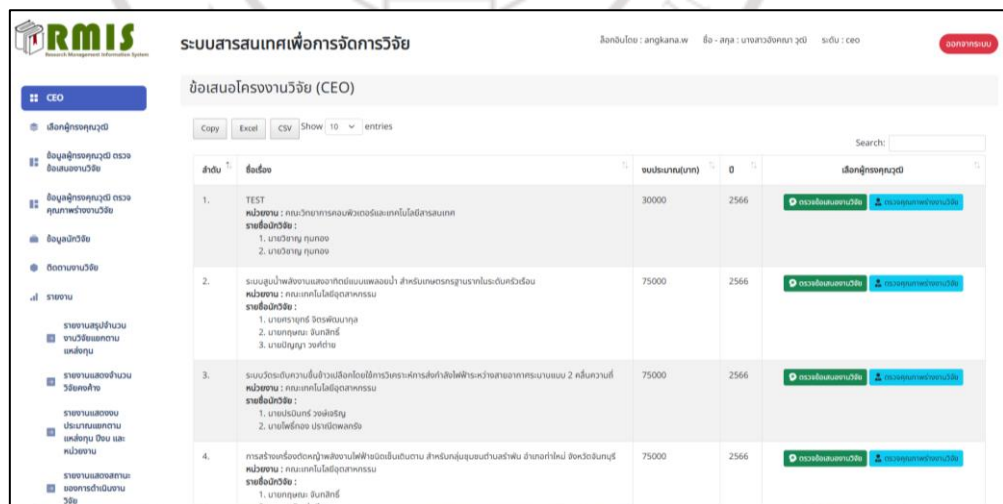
RMIS
Research Management Information System

ระบบสารสนเทศเพื่อการจัดการวิจัย

ล็อคอินโดย : angkana.w ชื่อ - สกุล : นางสาวอังคณา วุฒิ ระดับ : ceo

ออกจากระบบ

CEO
เลือกผู้ทรงคุณวุฒิ
ข้อมูลผู้ทรงคุณวุฒิ ตรวจข้อเสนองานวิจัย
ข้อมูลผู้ทรงคุณวุฒิ ตรวจคุณภาพร่างงานวิจัย
ข้อมูลนักวิจัย
ติดตามงานวิจัย
รายงาน
รายงานสรุปจำนวนงานวิจัยแยกตามแหล่งทุน
รายงานแสดงจำนวนวิจัยคงค้าง
รายงานแสดงงบประมาณแยกตามแหล่งทุน ปีงบ และหน่วยงาน
รายงานแสดงสถานะของการดำเนินงานวิจัย

ข้อเสนอโครงงานวิจัย (CEO)

Copy Excel CSV Show 10 entries

Search:

| ลำดับ | ชื่อเรื่อง | งบประมาณ(บาท) | ปี | เลือกผู้ทรงคุณวุฒิ |
|---|---|---|---|---|
| 1. | TEST<br>หน่วยงาน : คณะวิทยาการคอมพิวเตอร์และเทคโนโลยีสารสนเทศ<br>รายชื่อนักวิจัย :<br>1. นายวิชาญ ทุมทอง<br>2. นายวิชาญ ทุมทอง | 30000 | 2566 | ตรวจข้อเสนองานวิจัย ตรวจคุณภาพร่างงานวิจัย |
| 2. | ระบบสูบน้ำพลังงานแสงอาทิตย์แบบแพลอยน้ำ สำหรับเกษตรกรฐานรากในระดับครัวเรือน<br>หน่วยงาน : คณะเทคโนโลยีอุตสาหกรรม<br>รายชื่อนักวิจัย :<br>1. นายศราวุทธ์ จิตรพัฒนากุล<br>2. นายทฤษฎา จันทสิทธิ์<br>3. นายปัญญา วงศ์ถ่าย | 75000 | 2566 | ตรวจข้อเสนองานวิจัย ตรวจคุณภาพร่างงานวิจัย |
| 3. | ระบบวัดระดับความชื้นข้าวเปลือกโดยใช้การวิเคราะห์การส่งกำลังไฟฟ้าระหว่างสายอากาศระนาบแบบ 2 คลื่นความถี่<br>หน่วยงาน : คณะเทคโนโลยีอุตสาหกรรม<br>รายชื่อนักวิจัย :<br>1. นายปรมินทร์ วงศ์เจริญ<br>2. นายโพธิ์ทอง ปราณีตพลกรัง | 75000 | 2566 | ตรวจข้อเสนองานวิจัย ตรวจคุณภาพร่างงานวิจัย |
| 4. | การสร้างเครื่องตัดหญ้าพลังงานไฟฟ้าชนิดเข็นเดินตาม สำหรับกลุ่มชุมชนตำบลสำพัน อำเภอท่าใหม่ จังหวัดจันทบุรี<br>หน่วยงาน : คณะเทคโนโลยีอุตสาหกรรม<br>รายชื่อนักวิจัย :<br>1. นายทฤษฎา จันทสิทธิ์ | 75000 | 2566 | ตรวจข้อเสนองานวิจัย ตรวจคุณภาพร่างงานวิจัย |